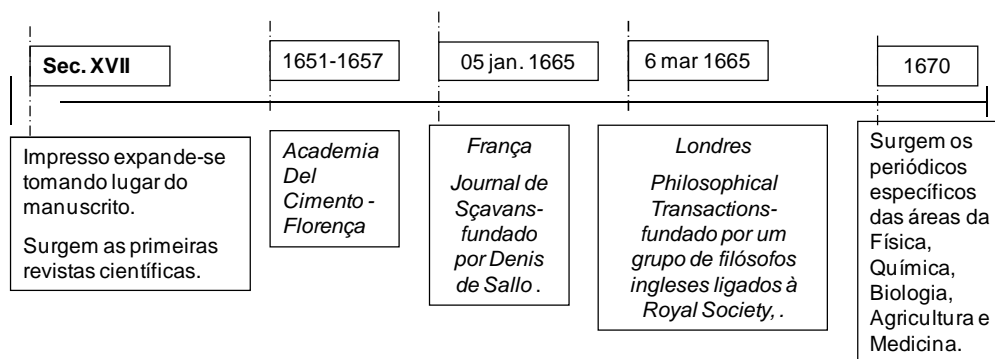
Sec. XVII

1651-1657

05 jan. 1665

6 mar 1665

1670

Impresso expande-se tomando lugar do manuscrito.

Surgem as primeiras revistas científicas.

Academia Del Cimento - Florença

França

Journal de Sçavans- fundado por Denis de Sallo .

Londres

Philosophical Transactions- fundado por um grupo de filósofos ingleses ligados à Royal Society, .

Surgem os periódicos específicos das áreas da Física, Química, Biologia, Agricultura e Medicina.